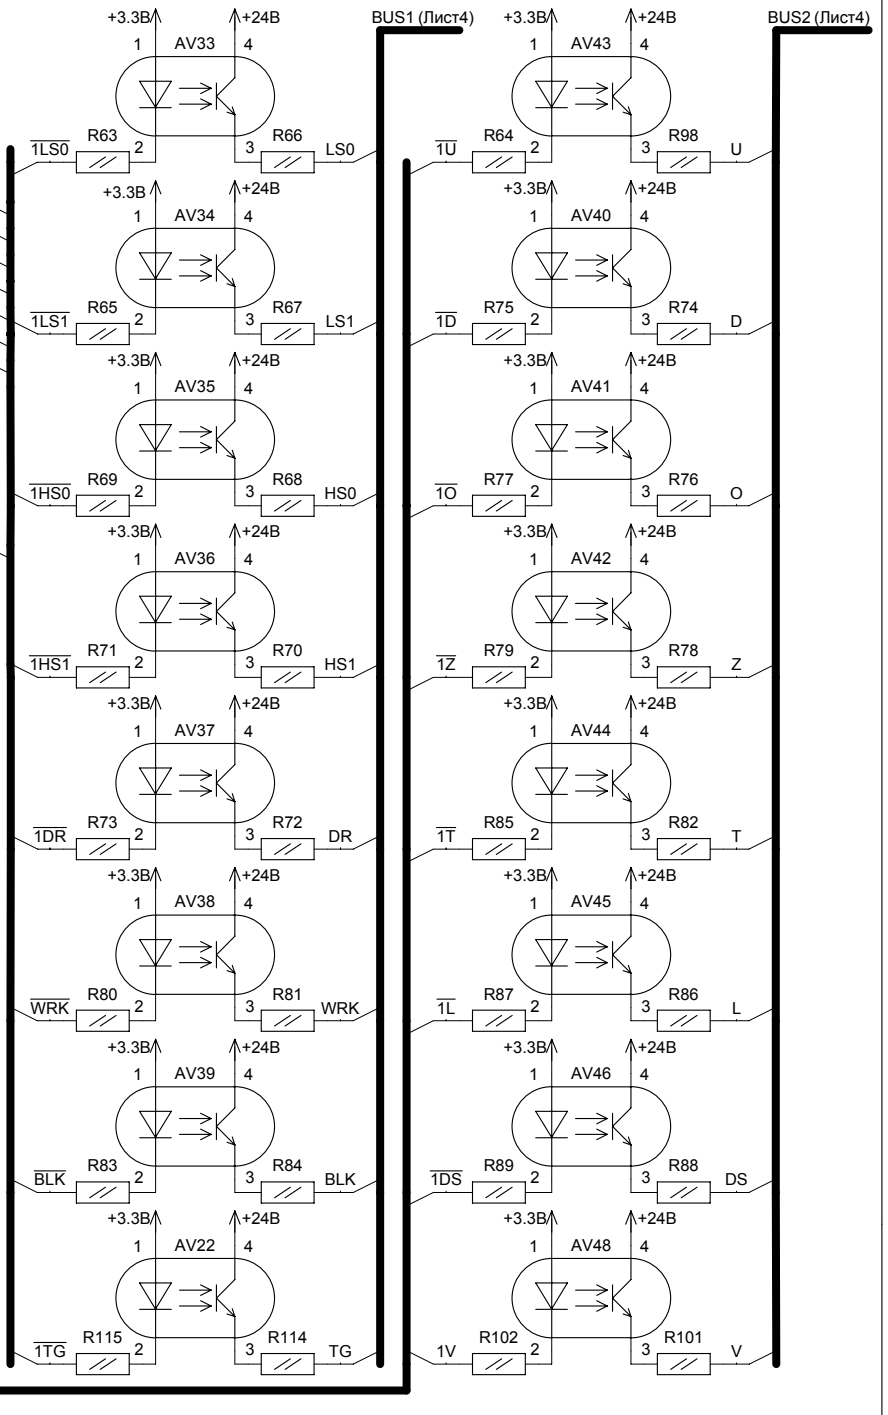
+3.3B 1 AV33 4 +24B
BUS1 (Лист4)
$\overline{1LS0}$ R63 2 3 R66 LS0

+3.3B 1 AV34 4 +24B
$\overline{1LS1}$ R65 2 3 R67 LS1

+3.3B 1 AV35 4 +24B
$\overline{1HS0}$ R69 2 3 R68 HS0

+3.3B 1 AV36 4 +24B
$\overline{1HS1}$ R71 2 3 R70 HS1

+3.3B 1 AV37 4 +24B
$\overline{1DR}$ R73 2 3 R72 DR

+3.3B 1 AV38 4 +24B
$\overline{WRK}$ R80 2 3 R81 WRK

+3.3B 1 AV39 4 +24B
$\overline{BLK}$ R83 2 3 R84 BLK

+3.3B 1 AV22 4 +24B
$\overline{1TG}$ R115 2 3 R114 TG

+3.3B 1 AV43 4 +24B
BUS2 (Лист4)
$\overline{1U}$ R64 2 3 R98 U

+3.3B 1 AV40 4 +24B
$\overline{1D}$ R75 2 3 R74 D

+3.3B 1 AV41 4 +24B
$\overline{1O}$ R77 2 3 R76 O

+3.3B 1 AV42 4 +24B
$\overline{1Z}$ R79 2 3 R78 Z

+3.3B 1 AV44 4 +24B
$\overline{1T}$ R85 2 3 R82 T

+3.3B 1 AV45 4 +24B
$\overline{1L}$ R87 2 3 R86 L

+3.3B 1 AV46 4 +24B
$\overline{1DS}$ R89 2 3 R88 DS

+3.3B 1 AV48 4 +24B
1V R102 2 3 R101 V